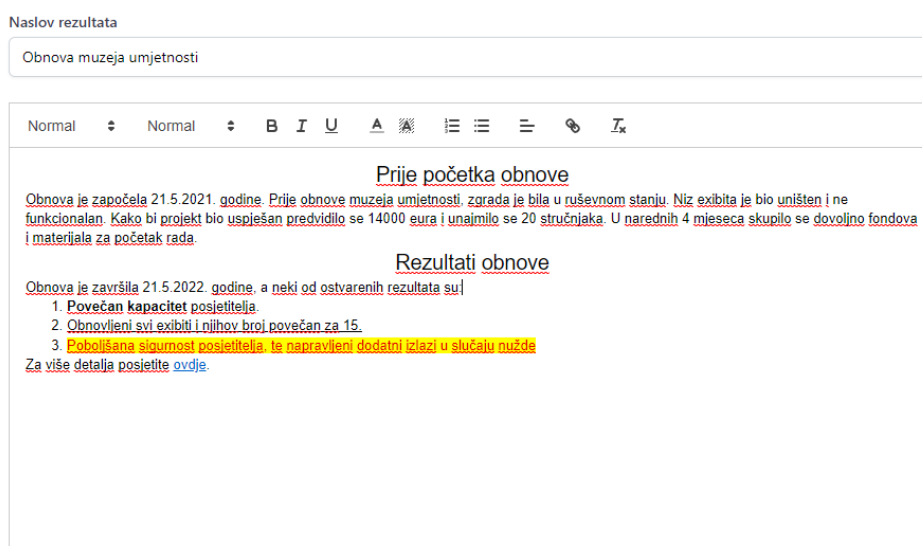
Naslov rezultata

Obnova muzeja umjetnosti

Normal Normal B I U A

Prije početka obnove

Obnova je započela 21.5.2021. godine. Prije obnove muzeja umjetnosti, zgrada je bila u ruševnom stanju. Niz exibita je bio uništen i ne funkcionalan. Kako bi projekt bio uspješan predvidilo se 14000 eura i unajmilo se 20 stručnjaka. U narednih 4 mjeseca skupilo se dovoljno fondova i materijala za početak rada.

Rezultati obnove

Obnova je završila 21.5.2022. godine, a neki od ostvarenih rezultata su:

1. **Povećan kapacitet** posjetitelja.
2. Obnovljeni svi exibiti i njihov broj povećan za 15.
3. Poboljšana sigurnost posjetitelja, te napravljeni dodatni izlazi u slučaju nužde

Za više detalja posjetite ovdje.